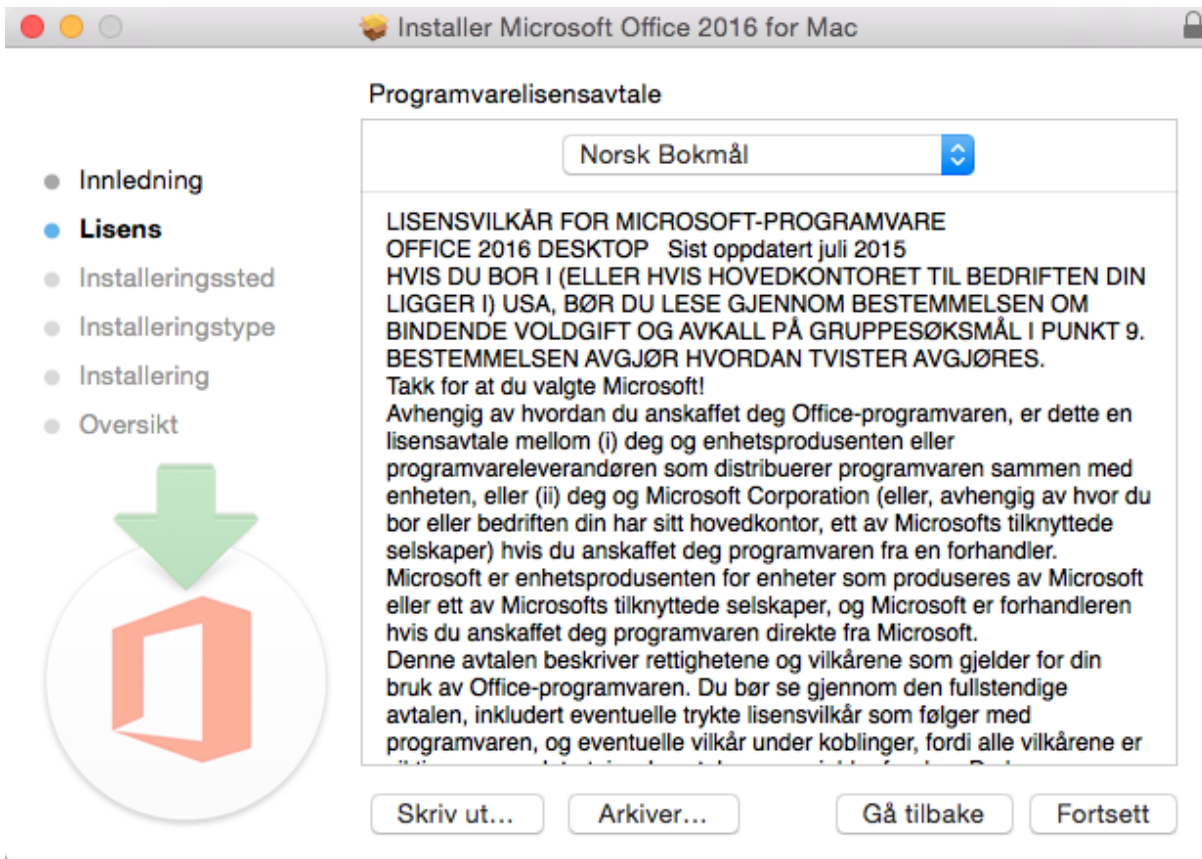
Installer Microsoft Office 2016 for Mac

Innledning
Lisens
Installeringssted
Installeringstype
Installering
Oversikt

Programvarelisensavtale

Norsk Bokmål

LISENSVILKÅR FOR MICROSOFT-PROGRAMVARE
OFFICE 2016 DESKTOP Sist oppdatert juli 2015
HVIS DU BOR I (ELLER HVIS HOVEDKONTORET TIL BEDRIFTEN DIN LIGGER I) USA, BØR DU LESE GJENNOM BESTEMMELSEN OM BINDENDE VOLDGIFT OG AVKALL PÅ GRUPPESØKSMÅL I PUNKT 9. BESTEMMELSEN AVGJØR HVORDAN TVISTER AVGJØRES.
Takk for at du valgte Microsoft!
Avhengig av hvordan du anskaffet deg Office-programvaren, er dette en lisensavtale mellom (i) deg og enhetsprodusenten eller programvareleverandøren som distribuerer programvaren sammen med enheten, eller (ii) deg og Microsoft Corporation (eller, avhengig av hvor du bor eller bedriften din har sitt hovedkontor, ett av Microsofts tilknyttede selskaper) hvis du anskaffet deg programvaren fra en forhandler. Microsoft er enhetsprodusenten for enheter som produseres av Microsoft eller ett av Microsofts tilknyttede selskaper, og Microsoft er forhandleren hvis du anskaffet deg programvaren direkte fra Microsoft.
Denne avtalen beskriver rettighetene og vilkårene som gjelder for din bruk av Office-programvaren. Du bør se gjennom den fullstendige avtalen, inkludert eventuelle trykte lisensvilkår som følger med programvaren, og eventuelle vilkår under koblinger, fordi alle vilkårene er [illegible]

Skriv ut...
Arkiver...
Gå tilbake
Fortsett